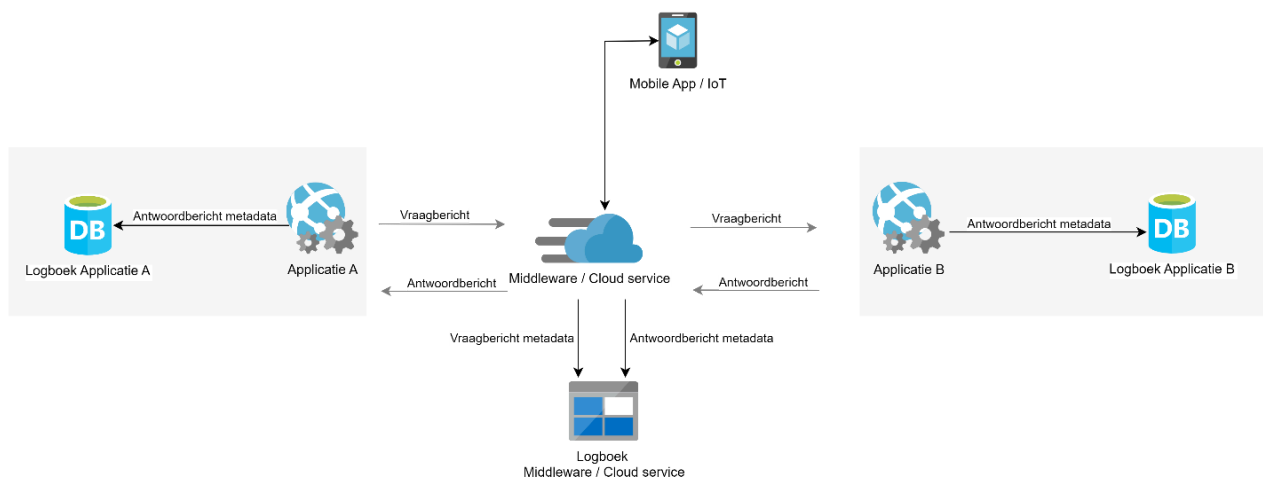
Mobile App / IoT

DB
Logboek Applicatie A

Antwoordbericht metadata

Applicatie A

Vraagbericht

Antwoordbericht

Middleware / Cloud service

Vraagbericht

Antwoordbericht

Applicatie B

Antwoordbericht metadata

DB
Logboek Applicatie B

Vraagbericht metadata

Antwoordbericht metadata

Logboek
Middleware / Cloud service